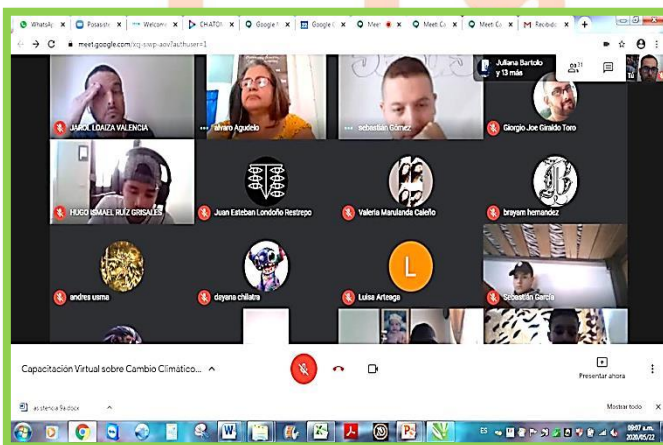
WhatsAp | Posesión | Welcom | CHATOI | Google | Google | Meet | Meet Ca | Meet Ca | Recibido

meet.google.com/xq-swp-aov?authuser=1

Juliana Bartolo y 13 más

JAROL LOAIZA VALENCIA

alvaro Agudelo

sebastián Gómez

Giorgio Joe Giraldo Toro

HUGO ISMAEL RUIZ GRISALES

Juan Esteban Londoño Restrepo

Valeria Marulanda Caleño

brayam hernandez

andrea usma

dayana chilatra

L

Luisa Arteaga

Sebastián García

Capacitación Virtual sobre Cambio Climático...

Presentar ahora

asistencia 9a.docx

Mostrar todo

ES

09:07 a.m.
2020/05/22